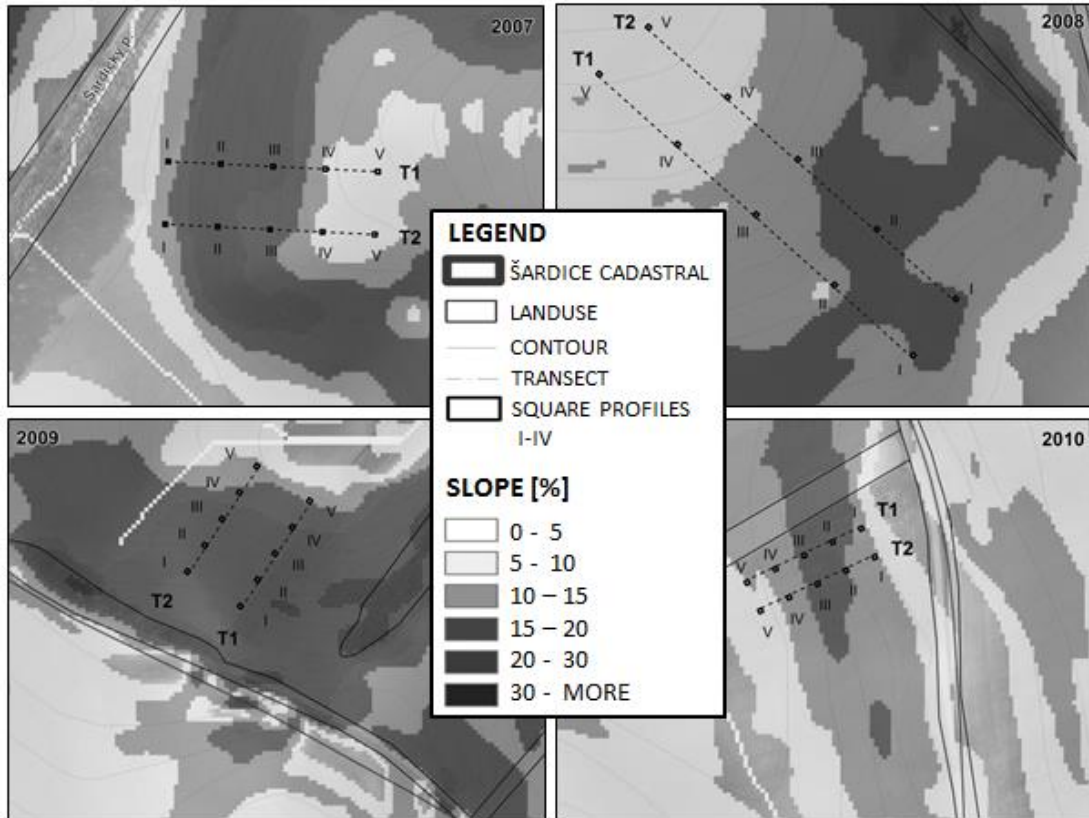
2007

Šardický p.

I II III IV V T1

I II III IV V T2

2008

T2 V

T1 V

IV IV III III II II I I

LEGEND

ŠARDICE CADASTRAL

LANDUSE

CONTOUR

TRANSECT

SQUARE PROFILES I-IV

SLOPE [%]

0 - 5

5 - 10

10 – 15

15 – 20

20 - 30

30 - MORE

2009

V IV III II I V IV III II I

T2

T1

2010

T1 T2

V IV III II I V IV III II I